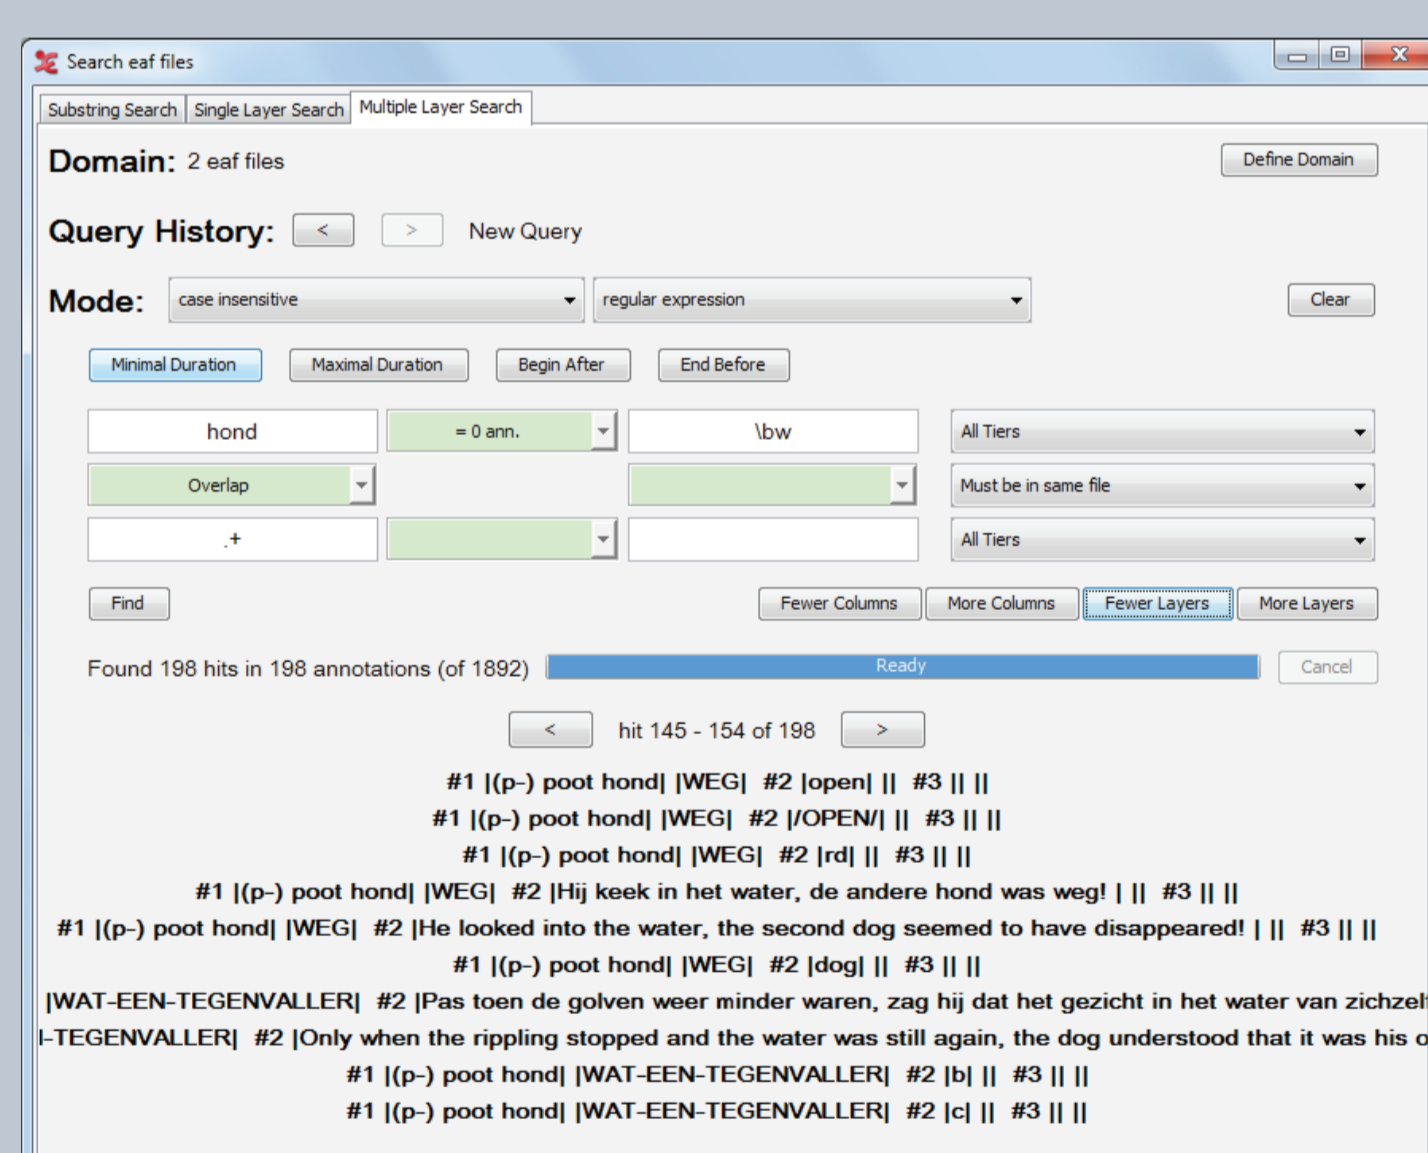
Search eaf files

Substring Search | Single Layer Search | Multiple Layer Search

Domain: 2 eaf files

Define Domain

Query History: < > New Query

Mode: case insensitive regular expression

Clear

Minimal Duration Maximal Duration Begin After End Before

hond = 0 ann. \bw All Tiers

Overlap Must be in same file

.+ All Tiers

Find

Fewer Columns More Columns Fewer Layers More Layers

Found 198 hits in 198 annotations (of 1892) Ready Cancel

< hit 145 - 154 of 198 >

#1 |(p-) poot hond| |WEG| #2 |open| || #3 || ||

#1 |(p-) poot hond| |WEG| #2 |/OPEN/| || #3 || ||

#1 |(p-) poot hond| |WEG| #2 |rd| || #3 || ||

#1 |(p-) poot hond| |WEG| #2 |Hij keek in het water, de andere hond was weg! | || #3 || ||

#1 |(p-) poot hond| |WEG| #2 |He looked into the water, the second dog seemed to have disappeared! | || #3 || ||

#1 |(p-) poot hond| |WEG| #2 |dog| || #3 || ||

|WAT-EEN-TEGENVALLER| #2 |Pas toen de golven weer minder waren, zag hij dat het gezicht in het water van zichzel

|-TEGENVALLER| #2 |Only when the rippling stopped and the water was still again, the dog understood that it was his o

#1 |(p-) poot hond| |WAT-EEN-TEGENVALLER| #2 |b| || #3 || ||

#1 |(p-) poot hond| |WAT-EEN-TEGENVALLER| #2 |c| || #3 || ||